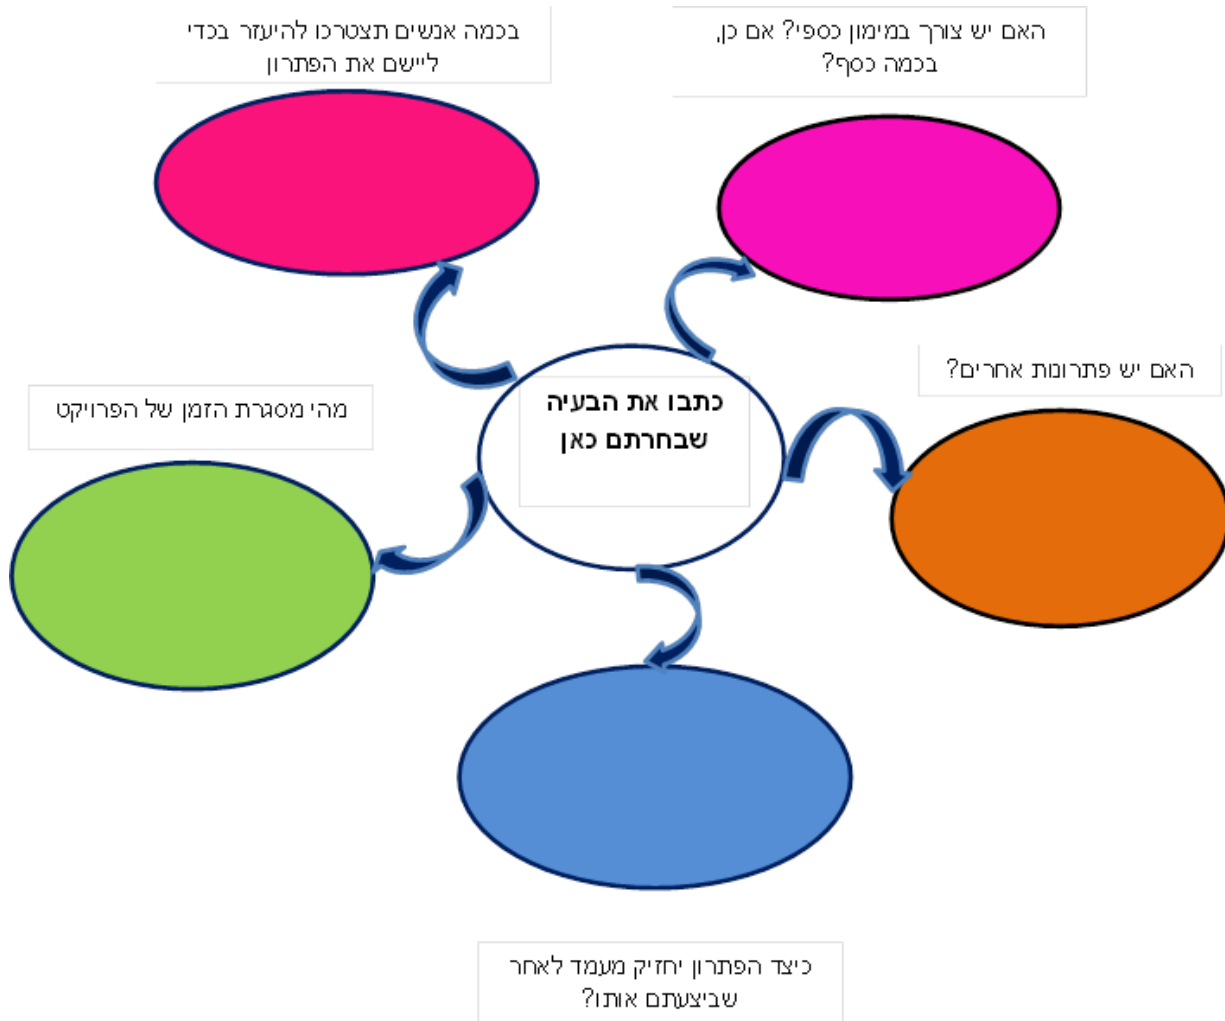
האם יש צורך במימון כספי? אם כן, בכמה כסף?

בכמה אנשים תצטרכו להיעזר בכדי ליישם את הפתרון

כתבו את הבעיה שבחרתם כאן

האם יש פתרונות אחרים?

מהי מסגרת הזמן של הפרויקט

כיצד הפתרון יחזיק מעמד לאחר שביצעתם אותו?